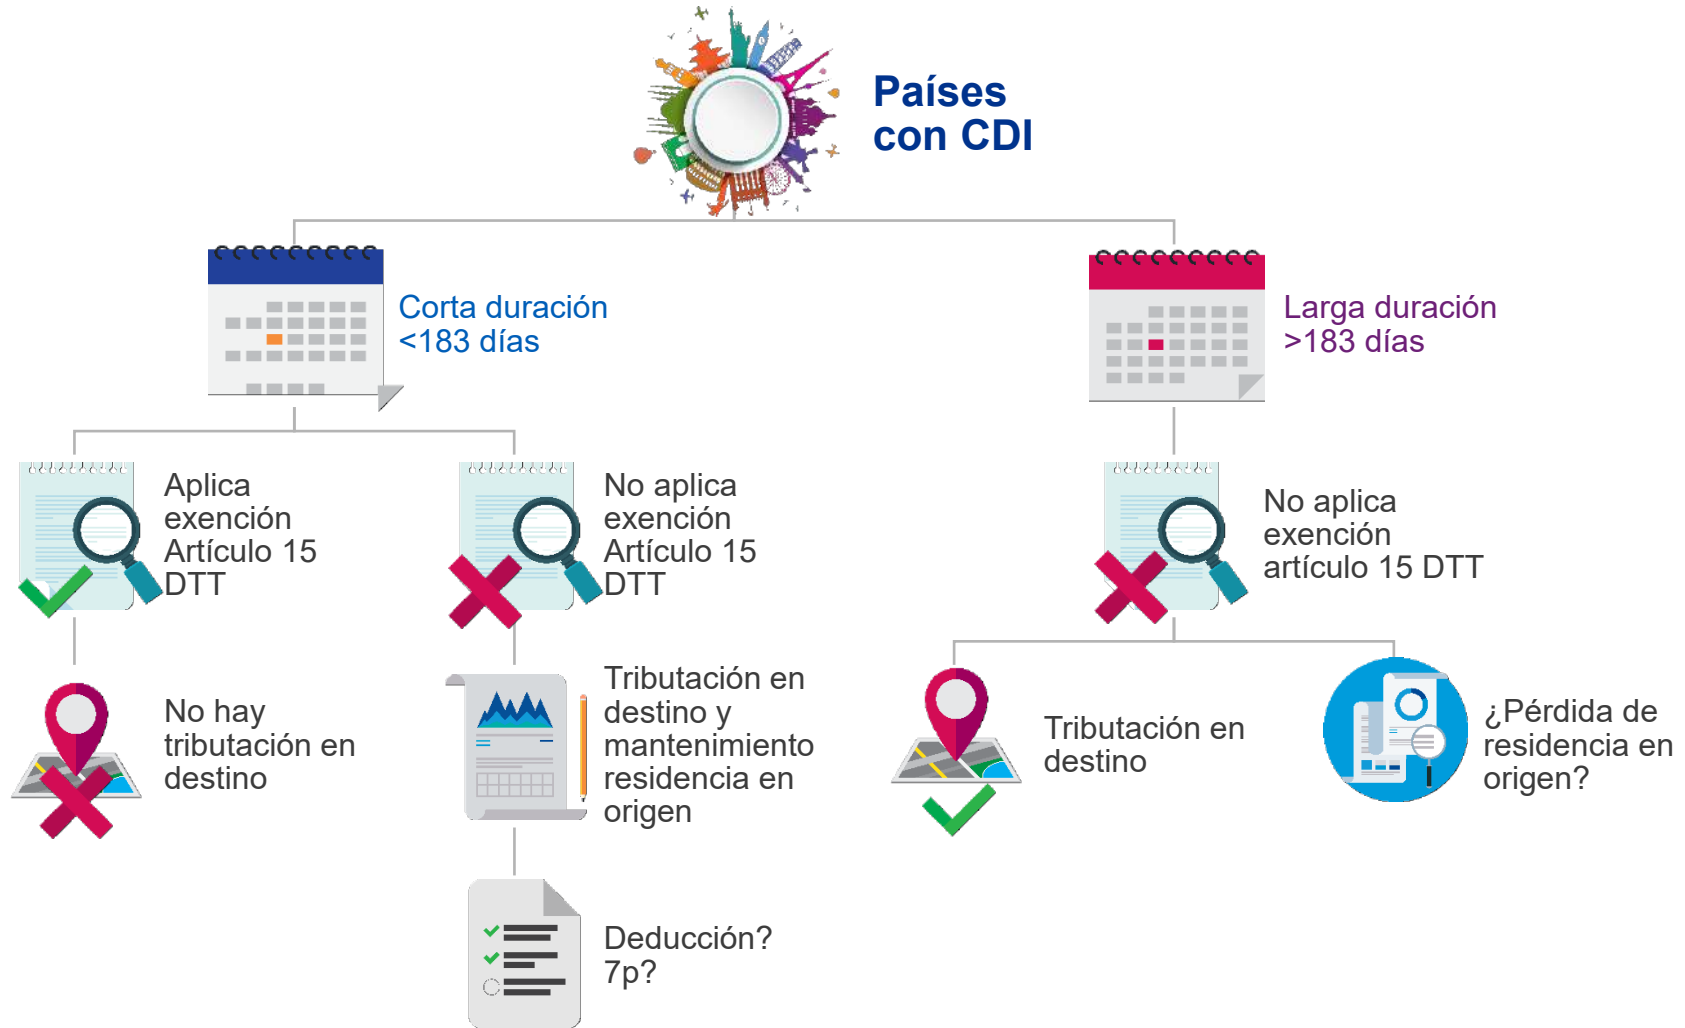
Países con CDI

Corta duración <183 días

Larga duración >183 días

Aplica exención Artículo 15 DTT

No aplica exención Artículo 15 DTT

No aplica exención artículo 15 DTT

No hay tributación en destino

Tributación en destino y mantenimiento residencia en origen

Tributación en destino

¿Pérdida de residencia en origen?

Deducción? 7p?